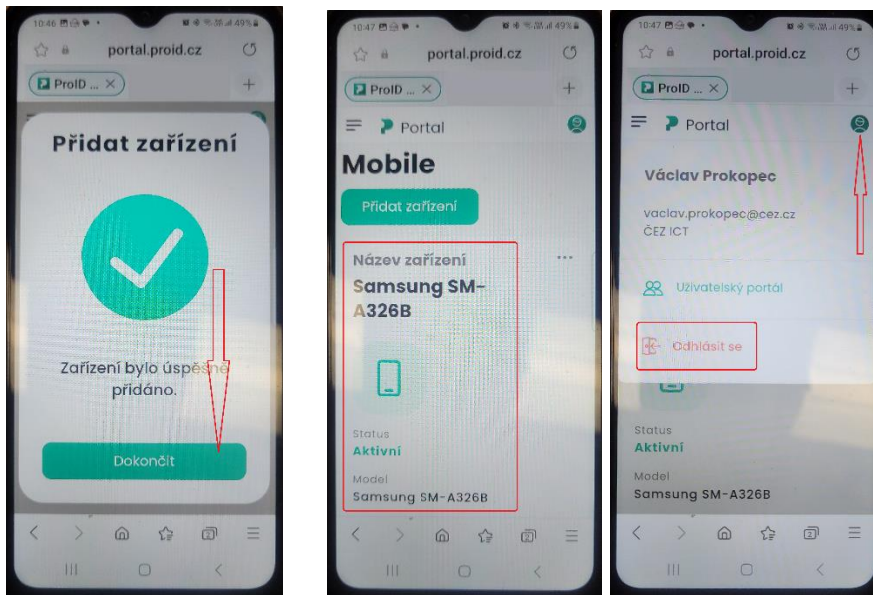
10:46 49%

portal.proid.cz

ProID ...

Přidat zařízení

Zařízení bylo úspěšně přidáno.

Dokončit

10:47 49%

portal.proid.cz

ProID ...

Portal

Mobile

Přidat zařízení

Název zařízení

Samsung SM-A326B

Status

Aktivní

Model

Samsung SM-A326B

10:47 49%

portal.proid.cz

ProID ...

Portal

Václav Prokopec

vaclav.prokopec@cez.cz

ČEZ ICT

Uživatelský portál

Odhlásit se

Status

Aktivní

Model

Samsung SM-A326B